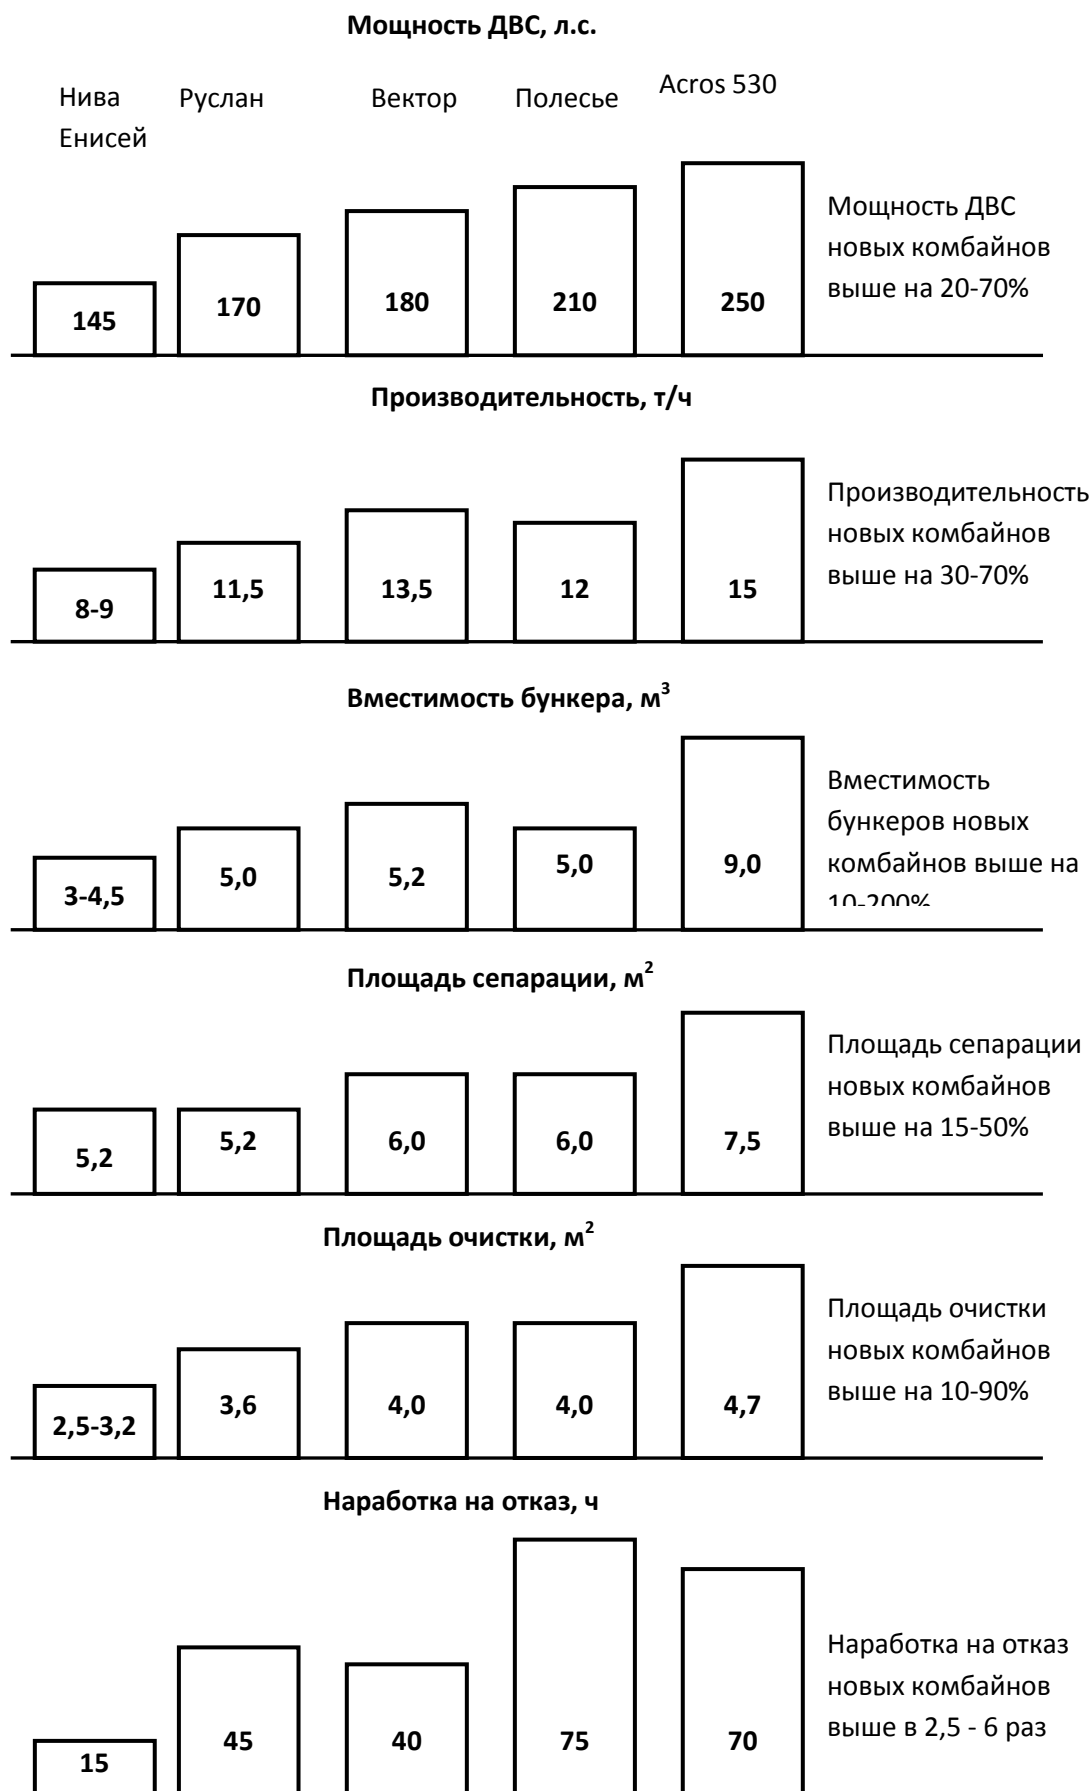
**Мощность ДВС, л.с.**

Нива Енисей
Руслан
Вектор
Полесье
Acros 530

145
170
180
210
250

Мощность ДВС новых комбайнов выше на 20-70%

**Производительность, т/ч**

8-9
11,5
13,5
12
15

Производительность новых комбайнов выше на 30-70%

**Вместимость бункера, м$^3$**

3-4,5
5,0
5,2
5,0
9,0

Вместимость бункеров новых комбайнов выше на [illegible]

**Площадь сепарации, м$^2$**

5,2
5,2
6,0
6,0
7,5

Площадь сепарации новых комбайнов выше на 15-50%

**Площадь очистки, м$^2$**

2,5-3,2
3,6
4,0
4,0
4,7

Площадь очистки новых комбайнов выше на 10-90%

**Наработка на отказ, ч**

15
45
40
75
70

Наработка на отказ новых комбайнов выше в 2,5 - 6 раз